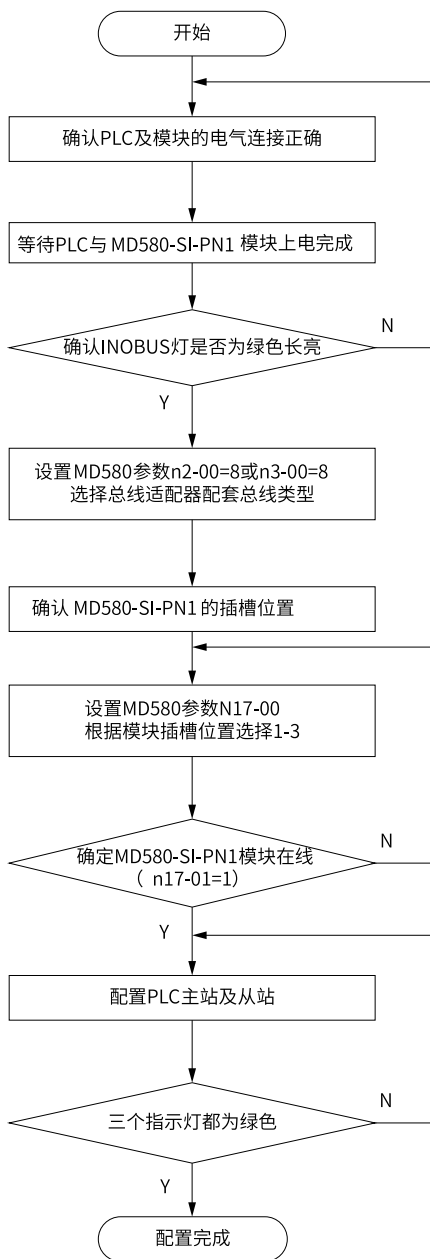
开始

确认PLC及模块的电气连接正确

等待PLC与 MD580-SI-PN1 模块上电完成

确认INOBUS灯是否为绿色长亮

N

Y

设置MD580参数n2-00=8或n3-00=8
选择总线适配器配套总线类型

确认 MD580-SI-PN1 的插槽位置

设置MD580参数N17-00
根据模块插槽位置选择1-3

确定MD580-SI-PN1模块在线
（ n17-01=1）

N

Y

配置PLC主站及从站

三个指示灯都为绿色

N

Y

配置完成